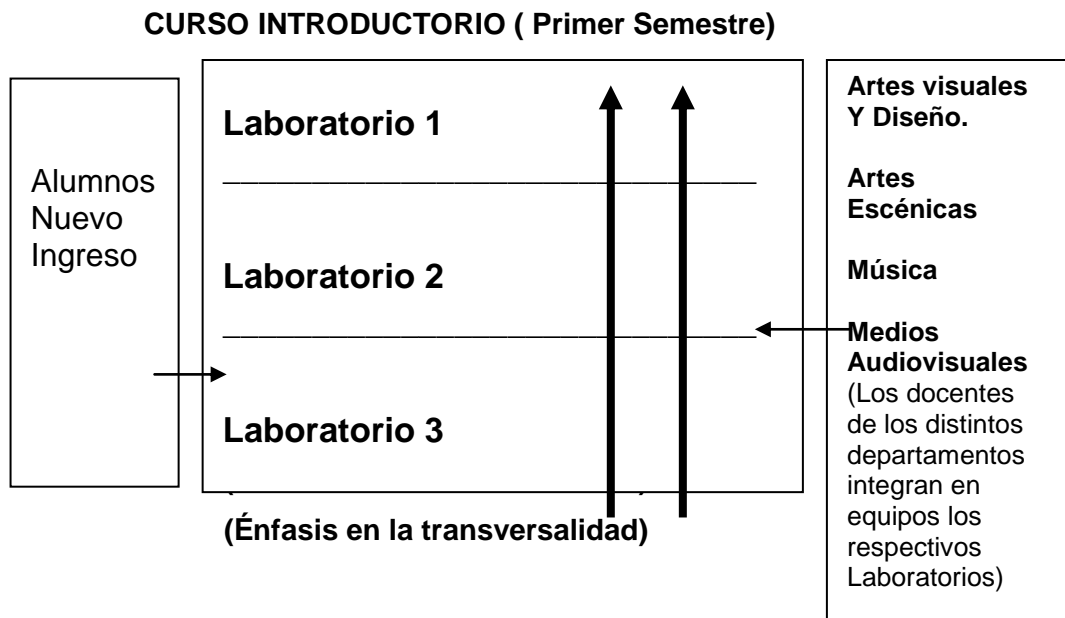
CURSO INTRODUCTORIO ( Primer Semestre)

Alumnos Nuevo Ingreso

Laboratorio 1

Laboratorio 2

Laboratorio 3

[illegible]

(Énfasis en la transversalidad)

Artes visuales Y Diseño.

Artes Escénicas

Música

Medios Audiovisuales (Los docentes de los distintos departamentos integran en equipos los respectivos Laboratorios)